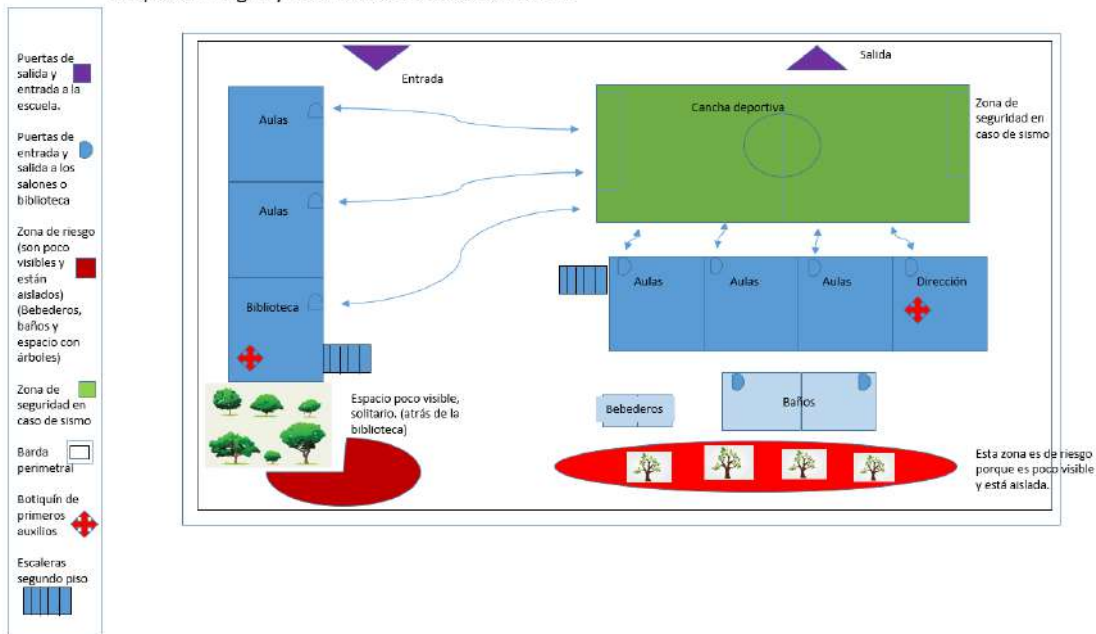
Puertas de salida y entrada a la escuela.

Puertas de entrada y salida a los salones o biblioteca

Zona de riesgo (son poco visibles y están aislados) (Bebederos, baños y espacio con árboles)

Zona de seguridad en caso de sismo

Barda perimetral

Botiquín de primeros auxilios

Escaleras segundo piso

Entrada

Salida

Aulas

Aulas

Biblioteca

Cancha deportiva

Zona de seguridad en caso de sismo

Aulas

Aulas

Aulas

Dirección

Espacio poco visible, solitario. (atrás de la biblioteca)

Bebederos

Baños

Esta zona es de riesgo porque es poco visible y está aislada.